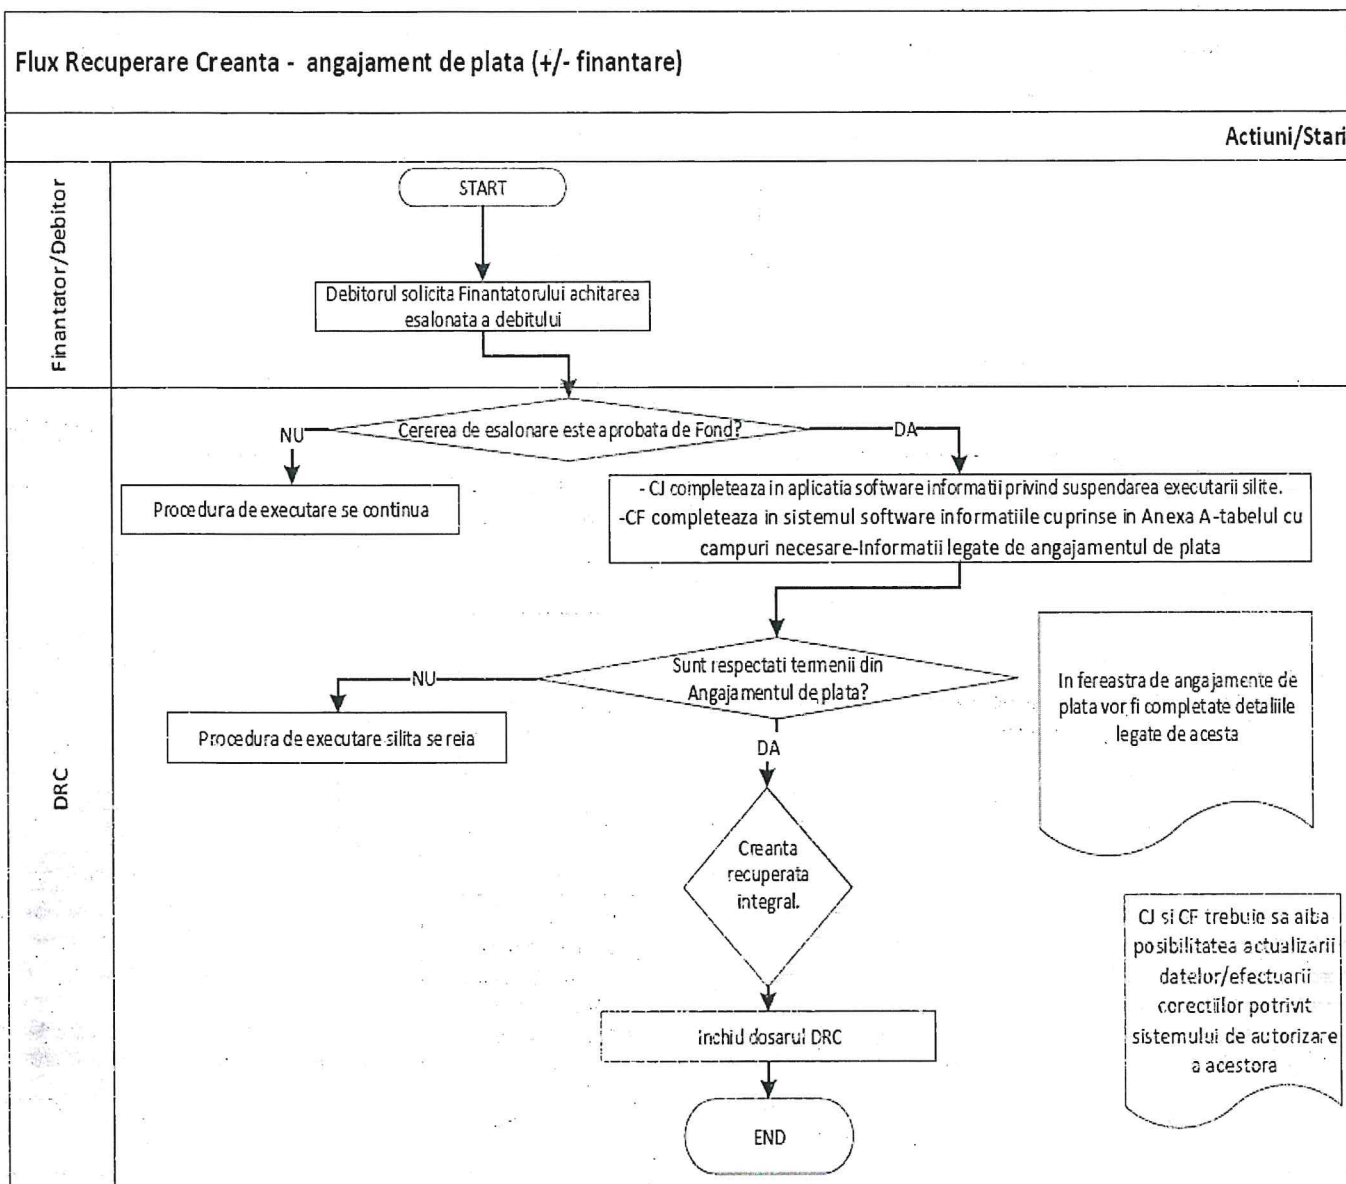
Flux Recuperare Creanta - angajament de plata (+/- finantare)

Actiuni/Stari

Finantator/Debitor

START

Debitorul solicita Finantatorului achitarea esalonata a debitului

DRC

Cererea de esalonare este aprobata de Fond?

NU

DA

Procedura de executare se continua

- CJ completeaza in aplicatia software informatii privind suspendarea executarii silite.
-CF completeaza in sistemul software informatiile cuprinse in Anexa A-tabelul cu campuri necesare-Informatii legate de angajamentul de plata

Sunt respectati termenii din Angajamentul de plata?

NU

Procedura de executare silita se reia

DA

In fereastra de angajamente de plata vor fi completate detaliile legate de acesta

Creanta recuperata integral.

CJ si CF trebuie sa aiba posibilitatea actualizarii datelor/efectuarii corectiilor potrivit sistemului de autorizare a acestora

Inchid dosarul DRC

END